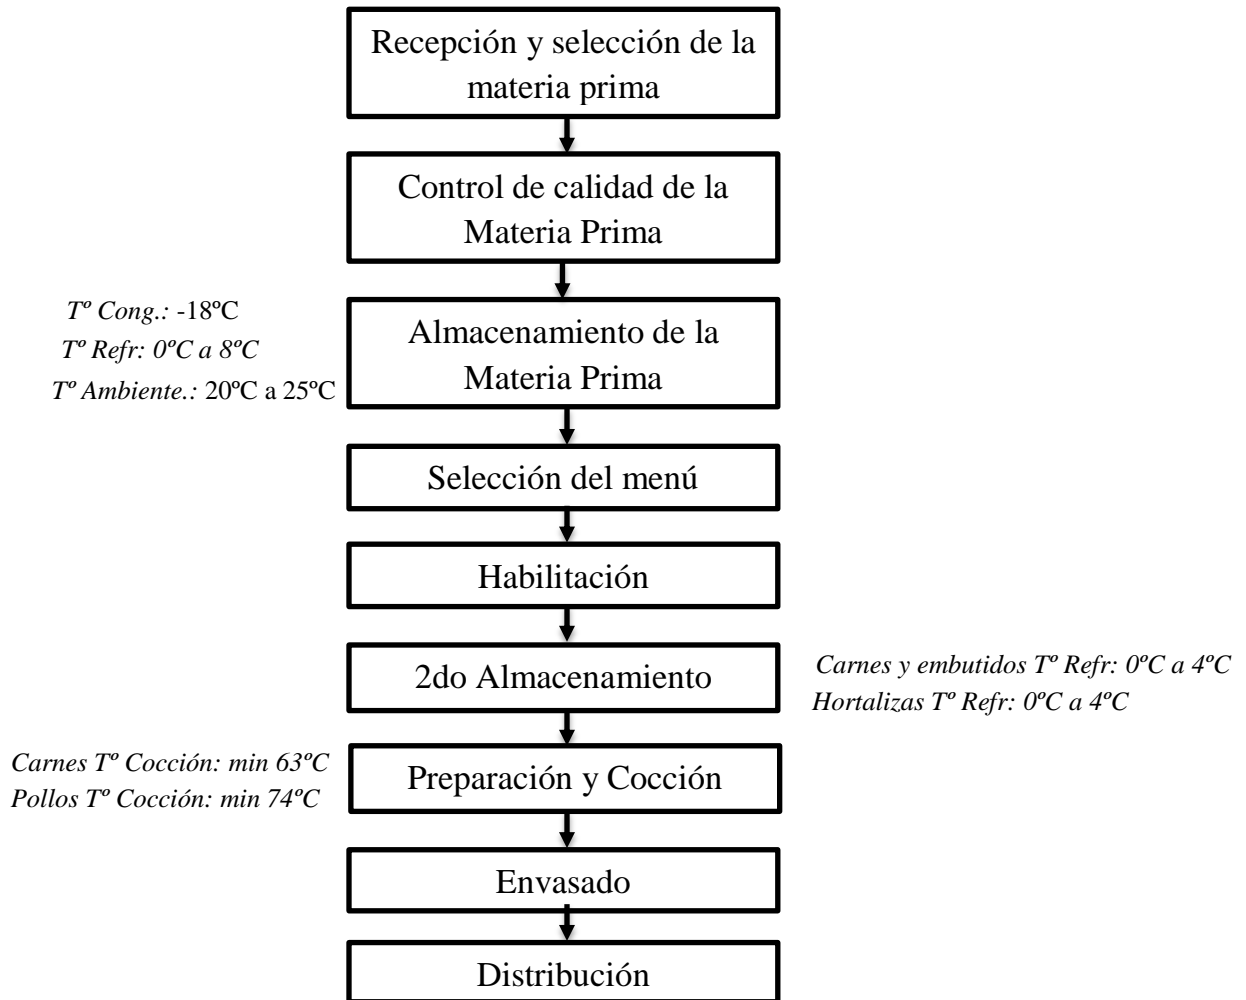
Recepción y selección de la materia prima

Control de calidad de la Materia Prima

Tº Cong.: -18ºC
Tº Refr: 0ºC a 8ºC
Tº Ambiente.: 20ºC a 25ºC

Almacenamiento de la Materia Prima

Selección del menú

Habilitación

2do Almacenamiento

Carnes y embutidos Tº Refr: 0ºC a 4ºC
Hortalizas Tº Refr: 0ºC a 4ºC

Carnes Tº Cocción: min 63ºC
Pollos Tº Cocción: min 74ºC

Preparación y Cocción

Envasado

Distribución